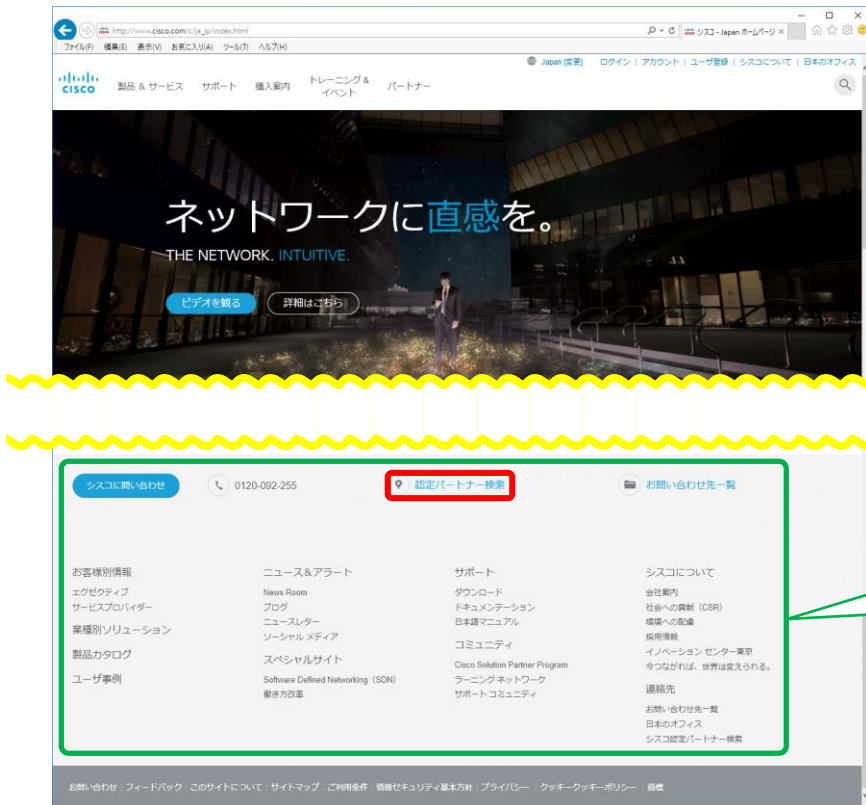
http://www.cisco.com/c/ja_jp/index.html

シスコ - Japan ホームページ ×

ファイル(F) 編集(E) 表示(V) お気に入り(A) ツール(T) ヘルプ(H)

Japan [変更] ログイン | アカウント | ユーザ登録 | シスコについて | 日本のオフィス

CISCO 製品 & サービス サポート 購入案内 トレーニング & イベント パートナー

ネットワークに直感を。

THE NETWORK. INTUITIVE.

ビデオを観る 詳細はこちら

シスコに問い合わせ 0120-092-255 認定パートナー検索 お問い合わせ先一覧

お客様別情報
エグゼクティブ
サービスプロバイダー
業種別ソリューション
製品カタログ
ユーザ事例

ニュース&アラート
News Room
ブログ
ニュースレター
ソーシャル メディア
スペシャルサイト
Software Defined Networking (SDN)
働き方改革

サポート
ダウンロード
ドキュメンテーション
日本語マニュアル
コミュニティ
Cisco Solution Partner Program
ラーニング ネットワーク
サポート コミュニティ

シスコについて
会社案内
社会への貢献 (CSR)
環境への配慮
採用情報
イノベーション センター東京
今つながれば、世界は変えられる。
連絡先
お問い合わせ先一覧
日本のオフィス
シスコ認定パートナー検索

お問い合わせ | フィードバック | このサイトについて | サイトマップ | ご利用条件 | 情報セキュリティ基本方針 | プライバシー | クッキークッキーポリシー | 商標